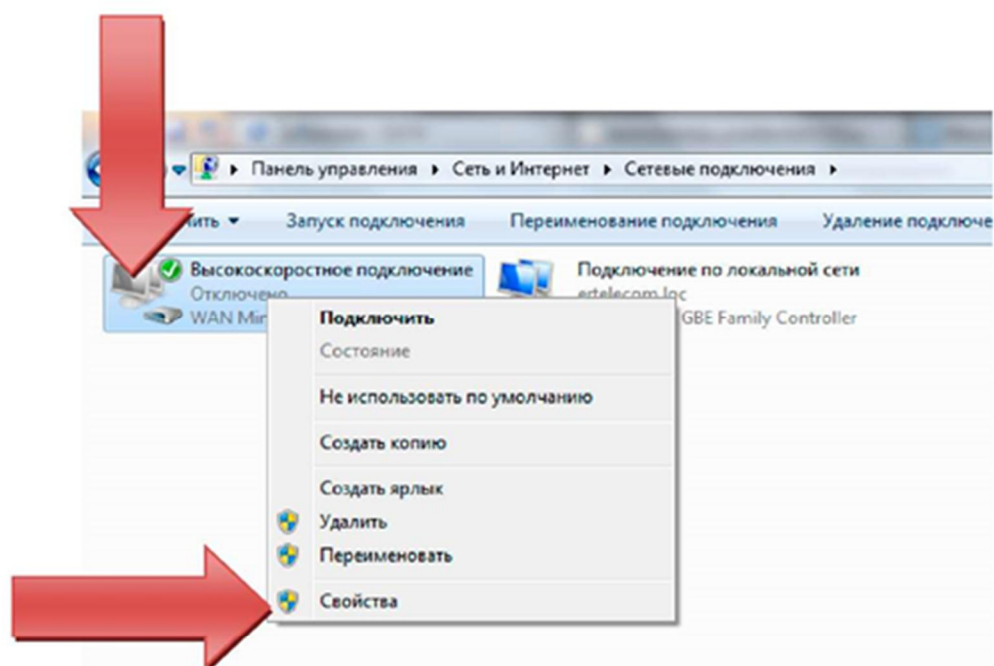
Панель управления ▸ Сеть и Интернет ▸ Сетевые подключения ▸

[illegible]ить ▾ Запуск подключения Переименование подключения Удаление подключе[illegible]

Высокоскоростное подключение
Отключено
WAN Mi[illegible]

Подключение по локальной сети
ertelecom.loc
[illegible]GBE Family Controller

Подключить
Состояние
Не использовать по умолчанию
Создать копию
Создать ярлык
Удалить
Переименовать
Свойства